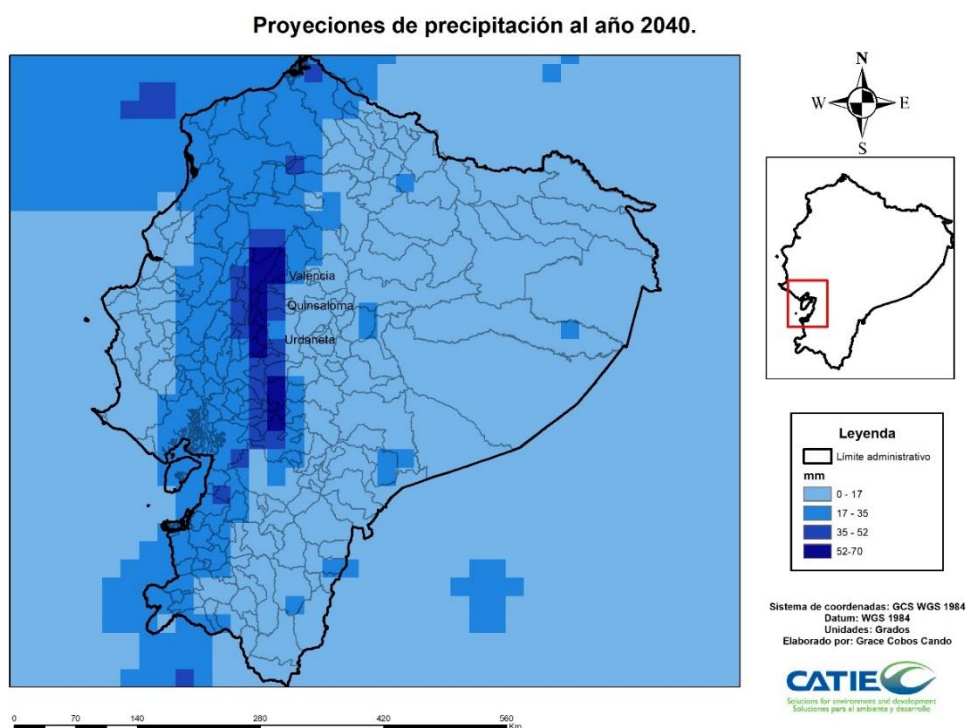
Proyeciones de precipitación al año 2040.

N
W
E
S

Valencia
Quinsaloma
Urdaneta

Leyenda
Límite administrativo
mm
0 - 17
17 - 35
35 - 52
52-70

Sistema de coordenadas: GCS WGS 1984
Datum: WGS 1984
Unidades: Grados
Elaborado por: Grace Cobos Cando

CATIE
Solutions for environment and development
Soluciones para el ambiente y desarrollo

0 70 140 280 420 560
Km